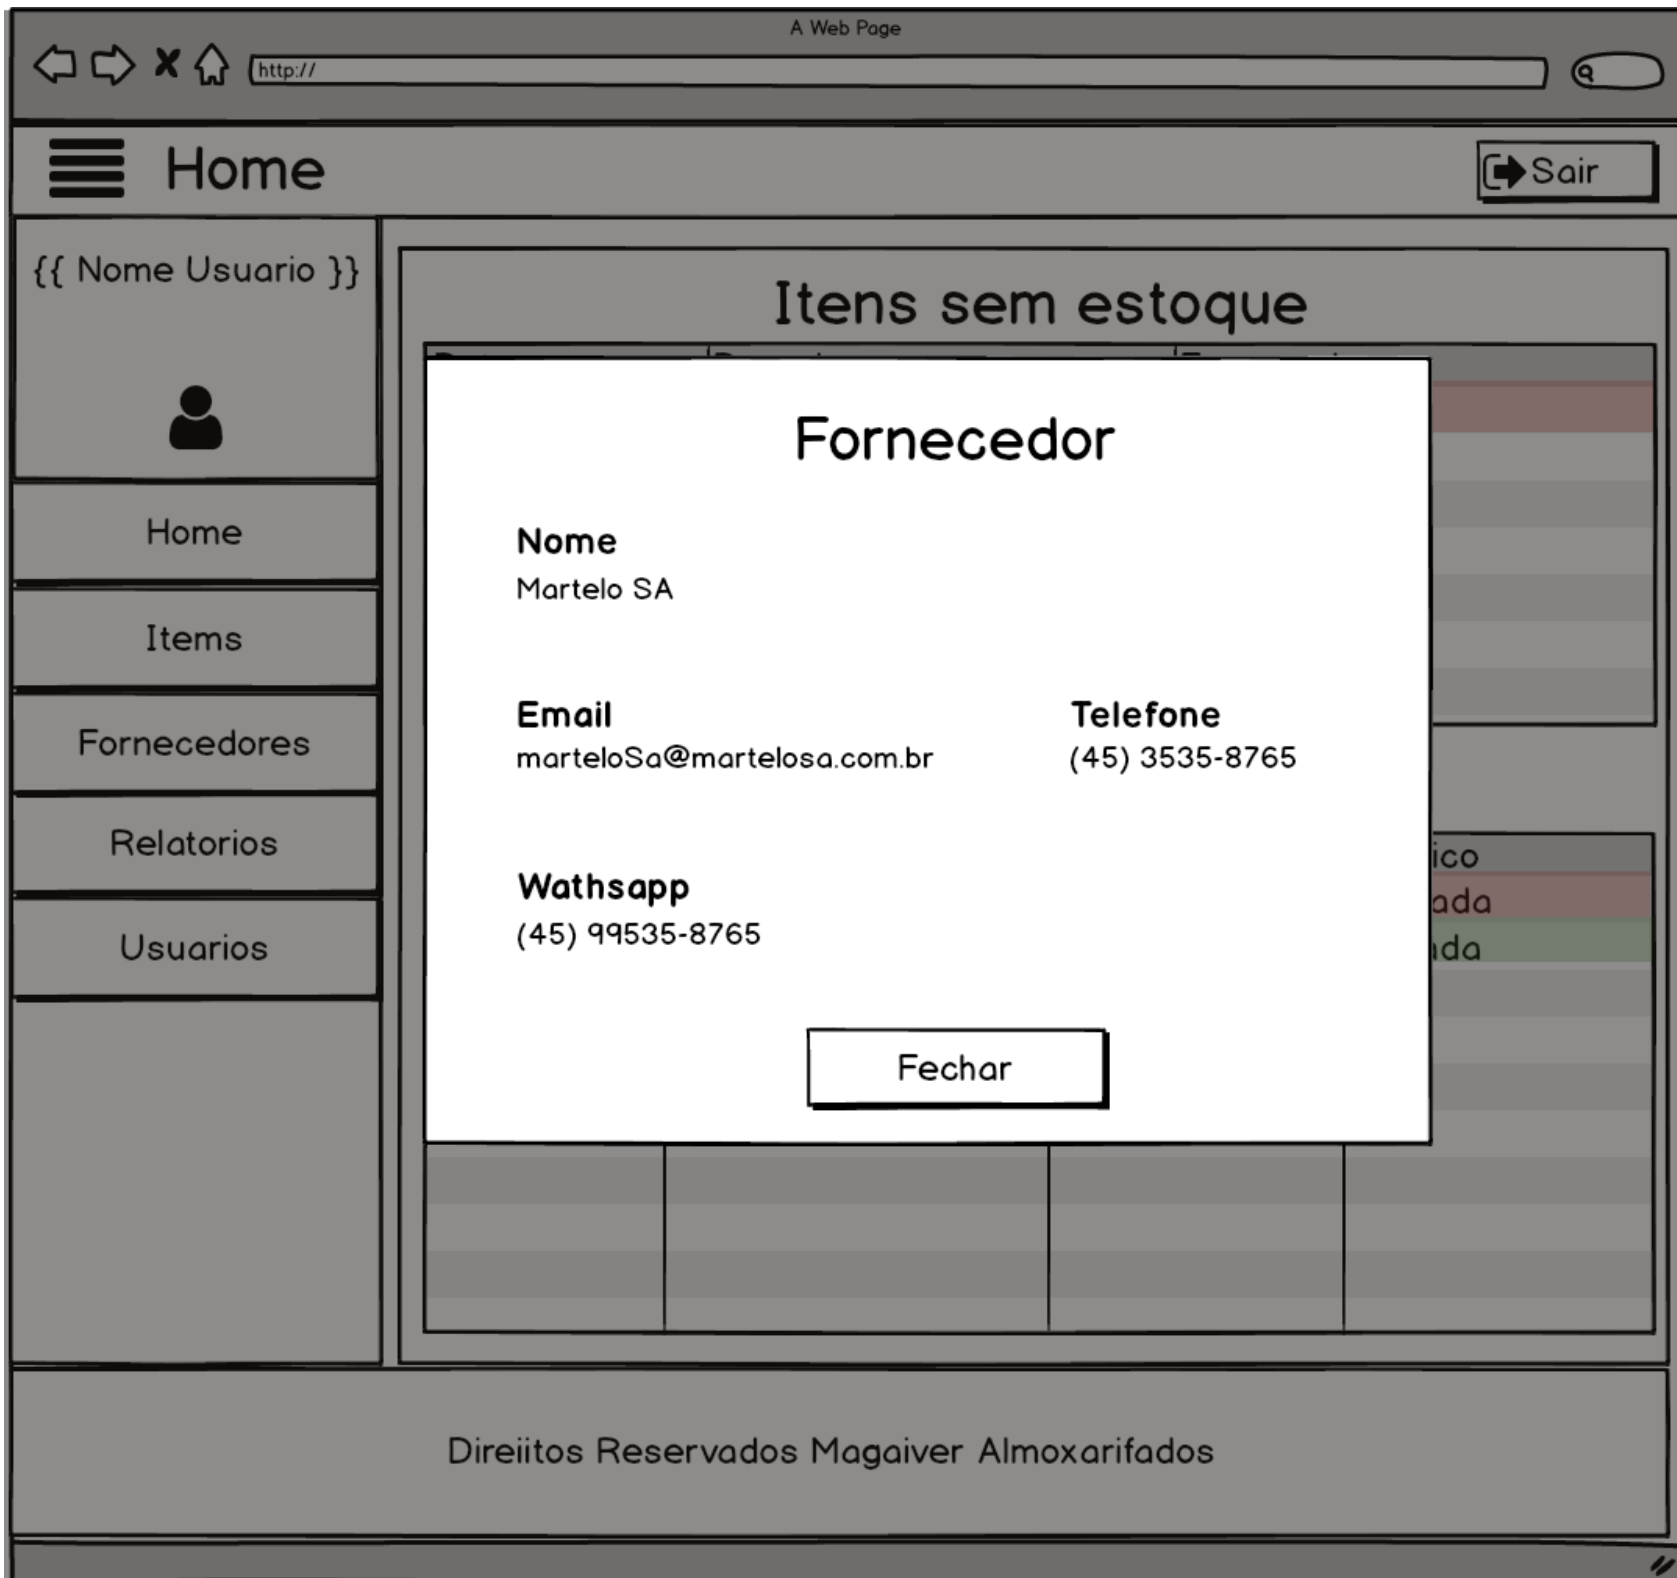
A Web Page

http://

Home

Sair

{{ Nome Usuario }}

Home

Items

Fornecedores

Relatorios

Usuarios

Itens sem estoque

Fornecedor

Nome
Martelo SA

Email
marteloSa@martelosa.com.br

Telefone
(45) 3535-8765

Wathsapp
(45) 99535-8765

Fechar

ico
ada
ıda

Direiitos Reservados Magaiver Almoxarifados